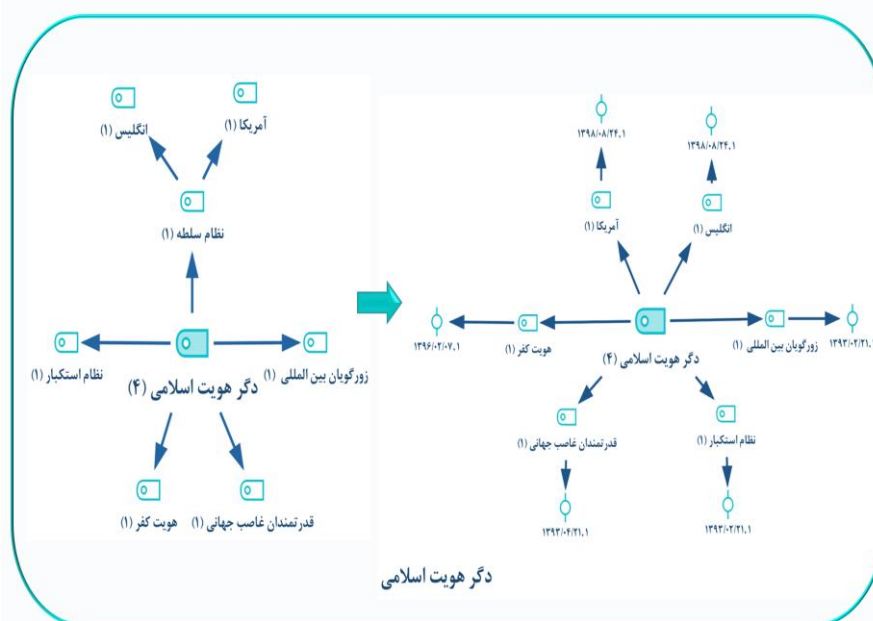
انگلیس (۱)
آمریکا (۱)
نظام سلطه (۱)
نظام استکبار (۱)
دگر هویت اسلامی (۴)
زورگویان بین المللی (۱)
هویت کفر (۱)
قدرتمندان غاصب جهانی (۱)

۱۳۹۸/۰۸/۲۴.۱
۱۳۹۸/۰۸/۲۴.۱
آمریکا (۱)
انگلیس (۱)
۱۳۹۶/۰۲/۰۷.۱
هویت کفر (۱)
دگر هویت اسلامی (۴)
زورگویان بین المللی (۱)
۱۳۹۳/۰۲/۲۱.۱
قدرتمندان غاصب جهانی (۱)
نظام استکبار (۱)
۱۳۹۳/۰۴/۲۱.۱
۱۳۹۳/۰۲/۲۱.۱

دگر هویت اسلامی